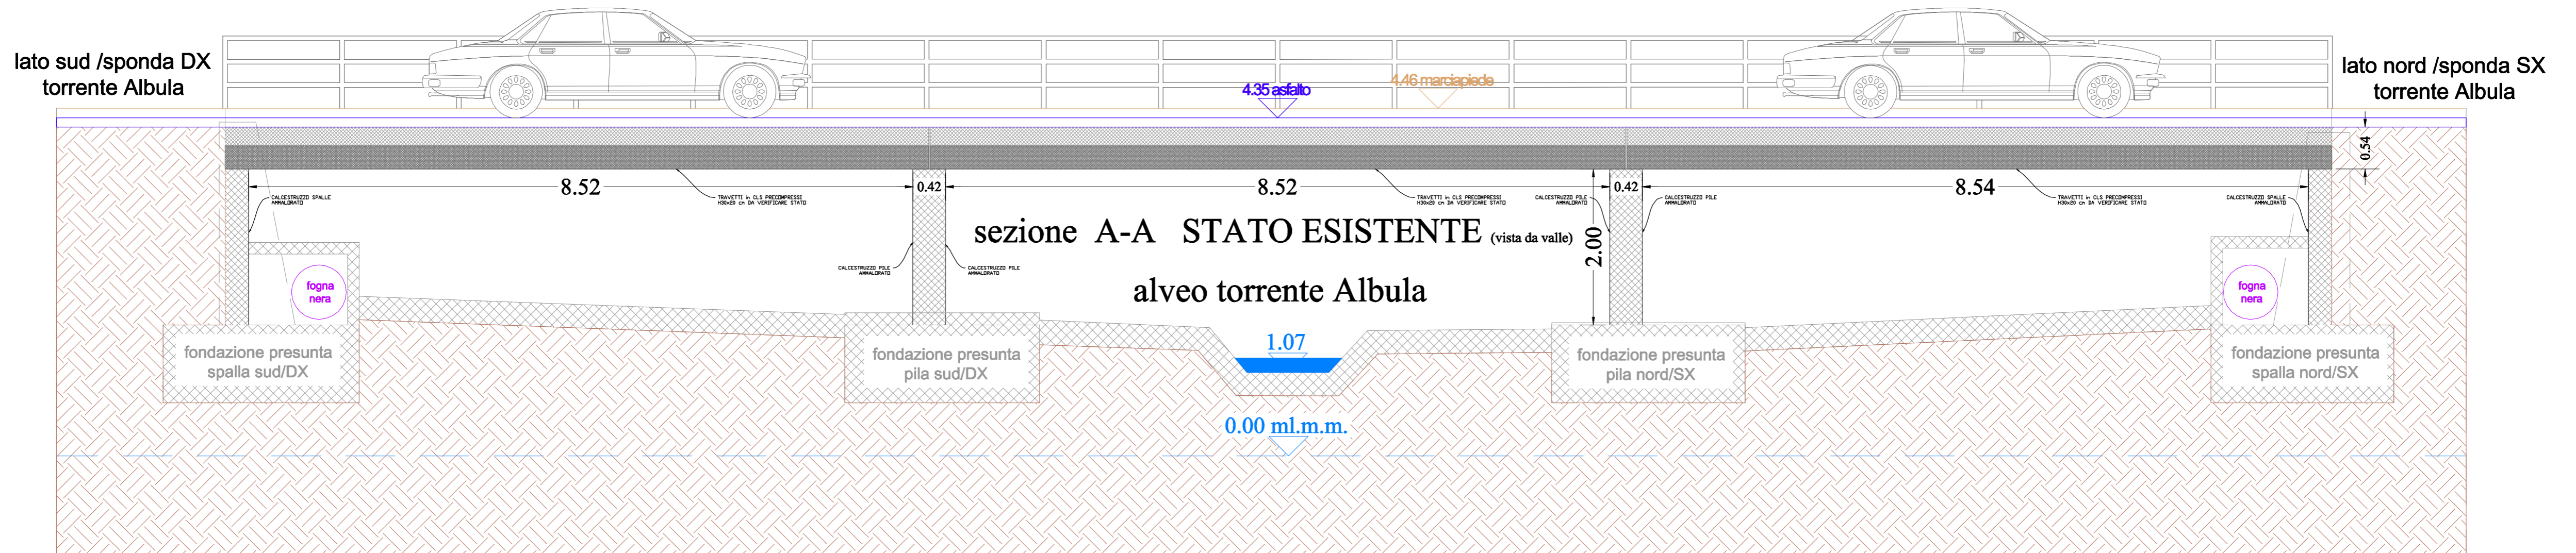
lato sud /sponda DX
torrente Albula

lato nord /sponda SX
torrente Albula

4.35 asfalto

4.46 marciapiede

0.54

8.52

0.42

8.52

0.42

8.54

CALCESTRUZZO SPALLE AMMALORATO

TRAVETTI in CLS PRECOMPRESSI H30x20 cm DA VERIFICARE STATO

TRAVETTI in CLS PRECOMPRESSI H30x20 cm DA VERIFICARE STATO

CALCESTRUZZO PILE AMMALORATO

CALCESTRUZZO PILE AMMALORATO

TRAVETTI in CLS PRECOMPRESSI H30x20 cm DA VERIFICARE STATO

CALCESTRUZZO SPALLE AMMALORATO

sezione A-A STATO ESISTENTE (vista da valle)

2.00

CALCESTRUZZO PILE AMMALORATO

CALCESTRUZZO PILE AMMALORATO

alveo torrente Albula

fogna nera

fogna nera

1.07

fondazione presunta spalla sud/DX

fondazione presunta pila sud/DX

fondazione presunta pila nord/SX

fondazione presunta spalla nord/SX

0.00 ml.m.m.